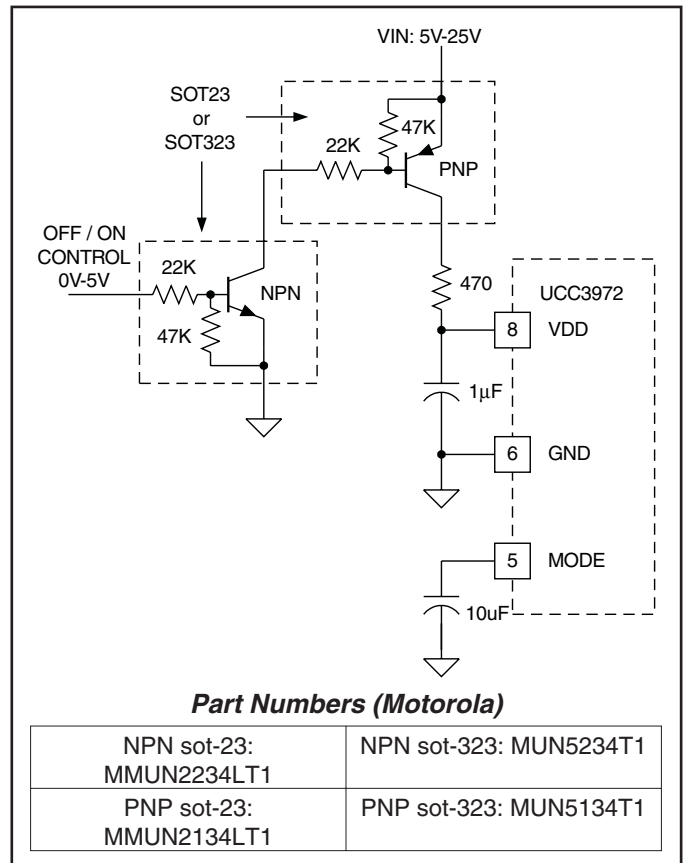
VIN: 5V-25V

SOT23
or
SOT323

47K

22K

PNP

OFF / ON
CONTROL
0V-5V

22K

NPN

47K

470

UCC3972

8 VDD

$1\mu F$

6 GND

5 MODE

10uF

***Part Numbers (Motorola)***

| NPN sot-23: MMUN2234LT1 | NPN sot-323: MUN5234T1 |
|---|---|
| PNP sot-23: MMUN2134LT1 | PNP sot-323: MUN5134T1 |